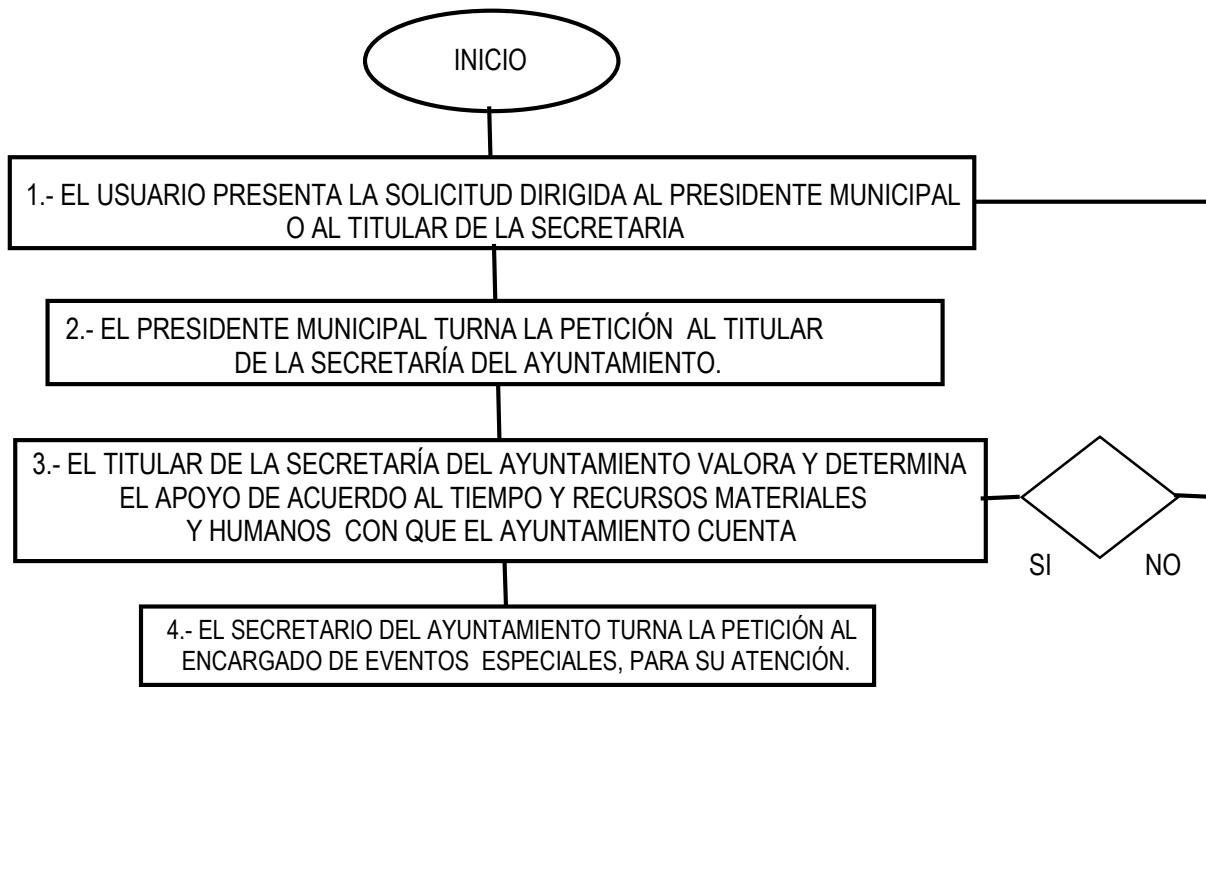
INICIO

1.- EL USUARIO PRESENTA LA SOLICITUD DIRIGIDA AL PRESIDENTE MUNICIPAL O AL TITULAR DE LA SECRETARIA

2.- EL PRESIDENTE MUNICIPAL TURNA LA PETICIÓN AL TITULAR DE LA SECRETARÍA DEL AYUNTAMIENTO.

3.- EL TITULAR DE LA SECRETARÍA DEL AYUNTAMIENTO VALORA Y DETERMINA EL APOYO DE ACUERDO AL TIEMPO Y RECURSOS MATERIALES Y HUMANOS CON QUE EL AYUNTAMIENTO CUENTA

SI

NO

4.- EL SECRETARIO DEL AYUNTAMIENTO TURNA LA PETICIÓN AL ENCARGADO DE EVENTOS ESPECIALES, PARA SU ATENCIÓN.